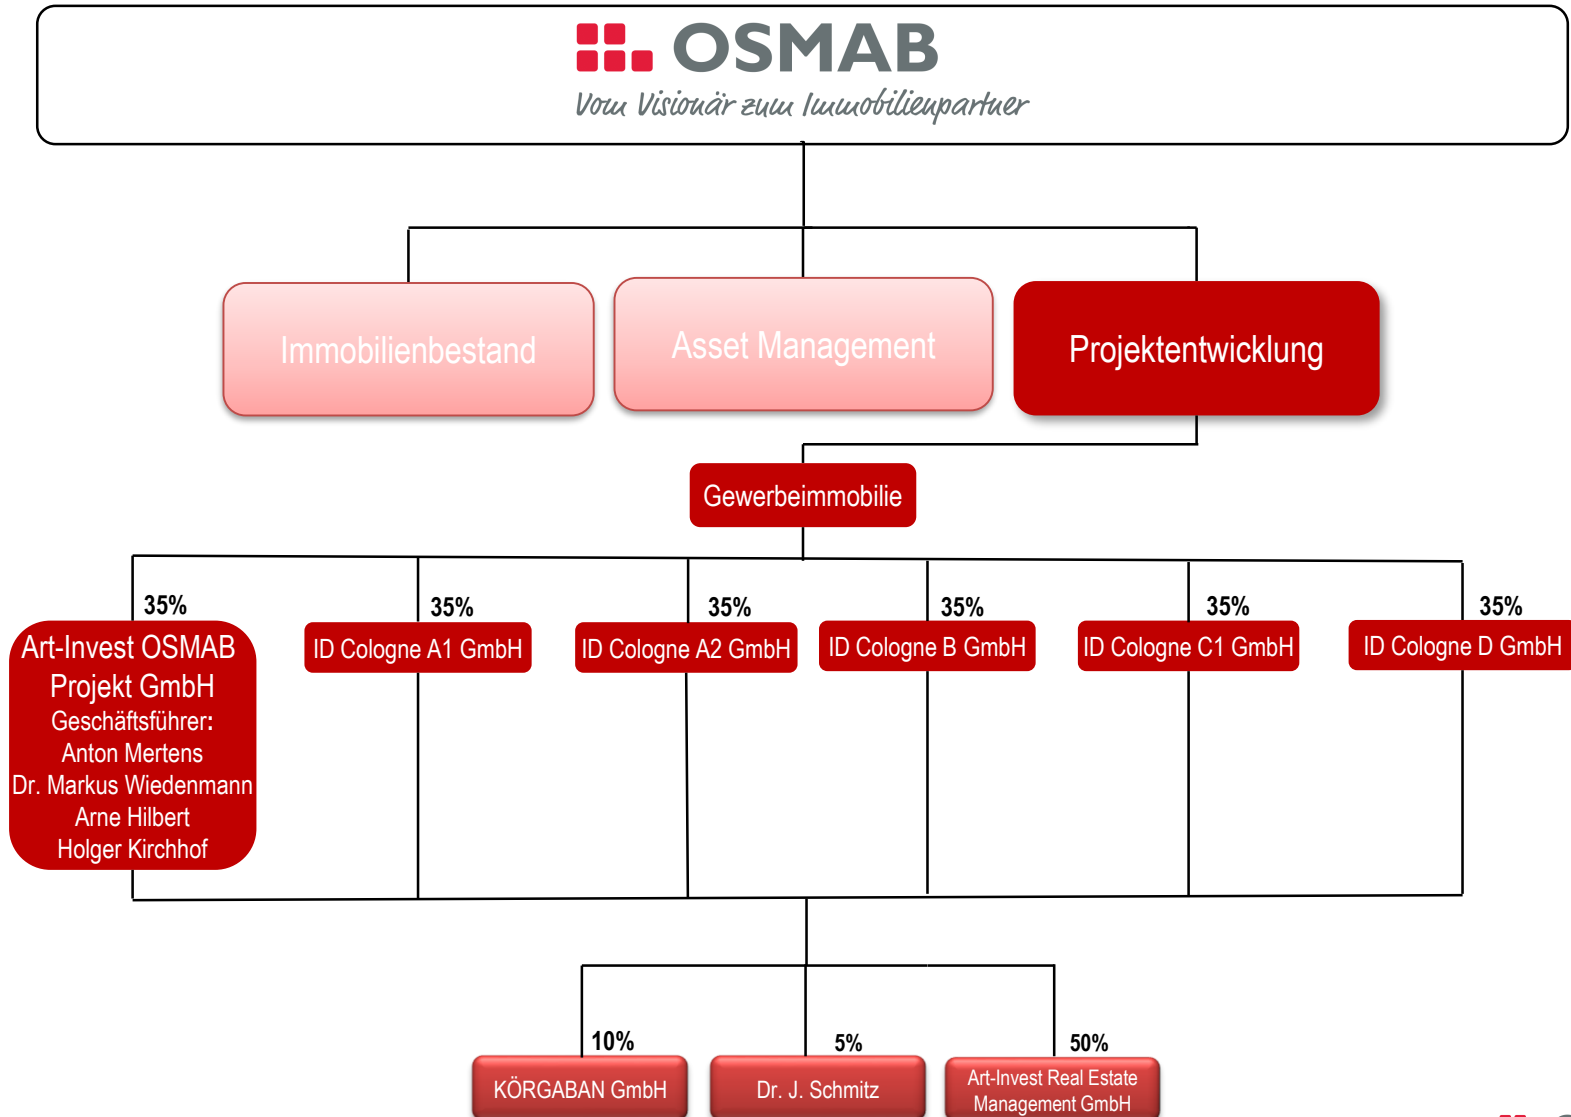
OSMAB

Vom Visionär zum Immobilienpartner

Immobilienbestand

Asset Management

Projektentwicklung

Gewerbeimmobilie

35%

Art-Invest OSMAB Projekt GmbH
Geschäftsführer:
Anton Mertens
Dr. Markus Wiedenmann
Arne Hilbert
Holger Kirchhof

35%

ID Cologne A1 GmbH

35%

ID Cologne A2 GmbH

35%

ID Cologne B GmbH

35%

ID Cologne C1 GmbH

35%

ID Cologne D GmbH

10%

KÖRGABAN GmbH

5%

Dr. J. Schmitz

50%

Art-Invest Real Estate Management GmbH